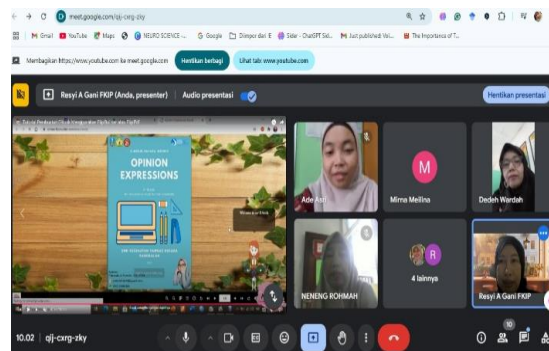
meet.google.com/qij-cxrg-zky

Gmail YouTube Maps NEURO SCIENCE ... Google Dimper dan B Sider - ChatGPT Sid... M Just published: Vol... The Importance of T...

Membagikan https://www.youtube.com ke meet.google.com Hentikan berbagi Lihat tab: www.youtube.com

Resyi A Gani FKIP (Anda, presenter) Audio presentasi Hentikan presentasi

OPINION EXPRESSIONS

Ade Asri

M

Mirna Meilina

Dedeh Wardah

NENENG ROHMAH

R

4 lainnya

Resyi A Gani FKIP

10.02 | qij-cxrg-zky

10